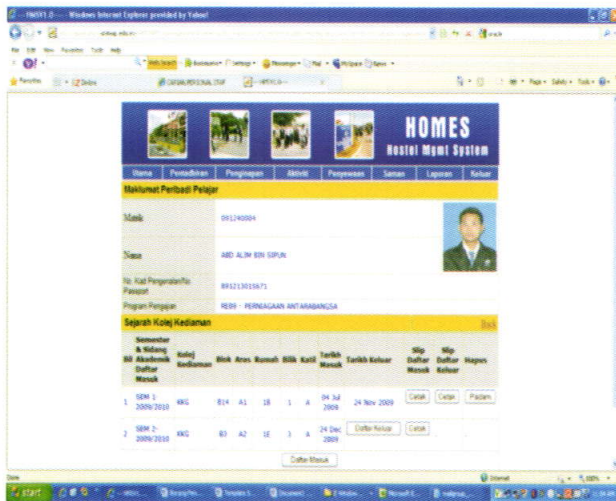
HMSYS 2.0 - Windows Internet Explorer provided by Yahoo!

HOMES
Hostel Mgmt System

Utama | Pentadbiran | Penginapan | Aktiviti | Penyewaan | Saman | Laporan | Keluar

Maklumat Peribadi Pelajar

| | |
|---|---|
| Matrik | 081240004 |
| Nama | ABD ALIM BIN SIPUN |
| No. Kad Pengenalan/No. Passport | 891213015671 |
| Program Pengajian | RE09 - PERNIAGAAN ANTARABANGSA |

Sejarah Kolej Kediaman

Back

| Bil | Semester & Sidang Akademik Daftar Masuk | Kolej Kediaman | Blok | Aras | Rumah | Bilik | Katil | Tarikh Masuk | Tarikh Keluar | Slip Daftar Masuk | Slip Daftar Keluar | Hapus |
|---|---|---|---|---|---|---|---|---|---|---|---|---|
| 1 | SEM 1-2009/2010 | KKG | B14 | A1 | 1B | 1 | A | 04 Jul 2009 | 24 Nov 2009 | Cetak | Cetak | Padam |
| 2 | SEM 2-2009/2010 | KKG | B3 | A2 | 1E | 1 | A | 24 Dec 2009 | Daftar Keluar | Cetak | | |

Daftar Masuk

Done | Internet | 100%
start